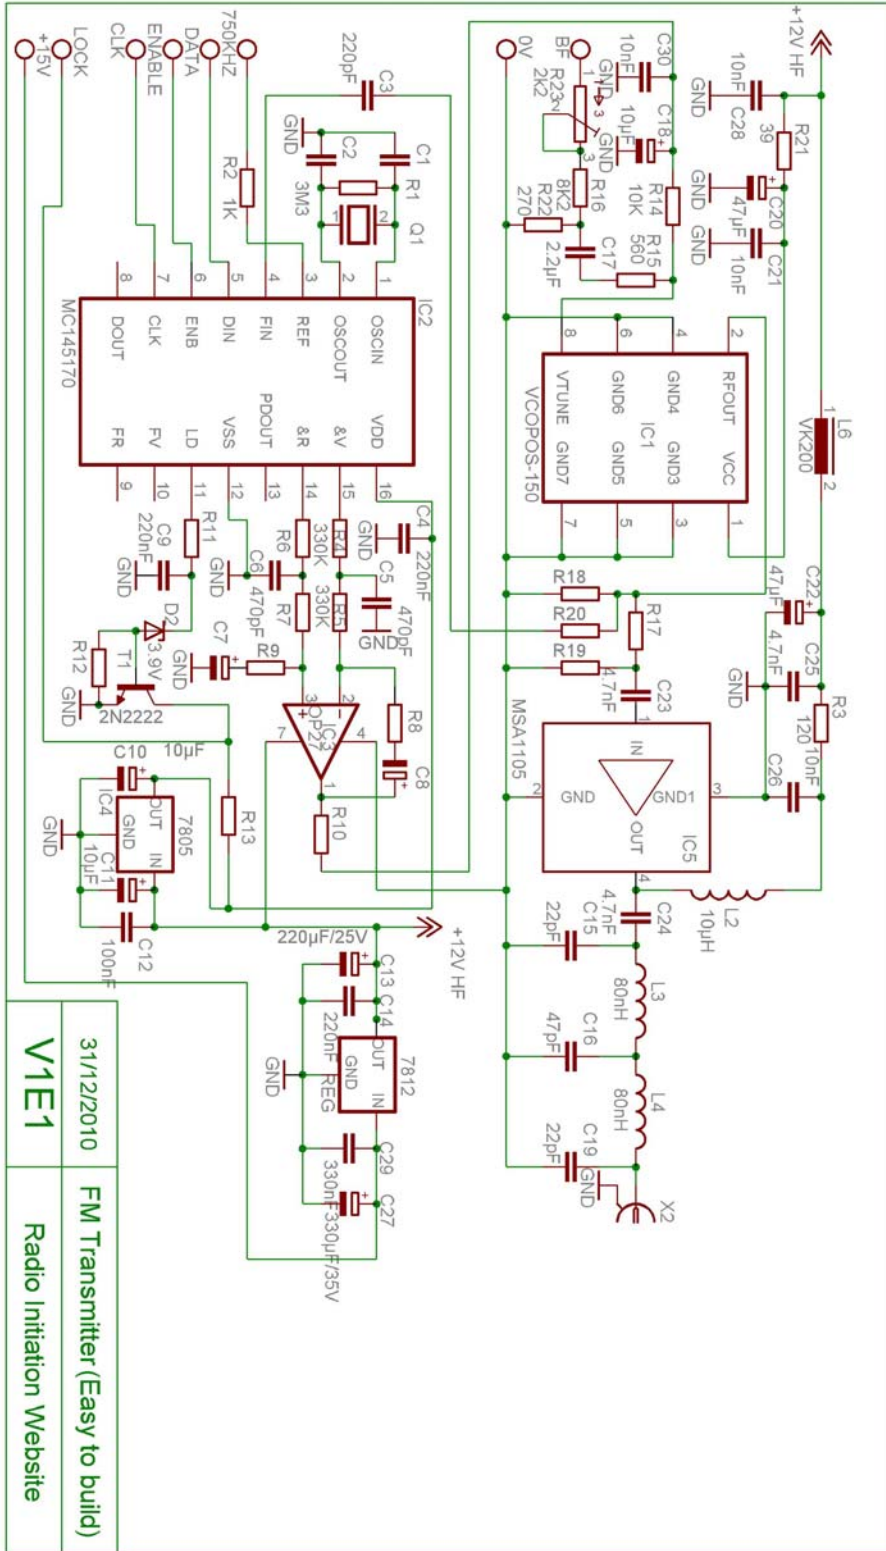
+15V
LOCK
CLK
ENABLE
DATA
750KHZ
220pF C3
GND C2 C1
3M3 R1
Q1
R2 1K
8 7 6 5 4 3 2 1
MC145170 IC2
DOUT CLK ENB DIN FIN REF OSCOUT OSCIN
FR FV LD VSS PDOUT ΦR ΦV VDD
9 10 11 12 13 14 15 16
C9 220nF R11
GND
GND C6 470pF
R6 330K R4
R7 330K R5
GND C4 220nF
C5 470pF GND
D2 3.9V
C7 R9
GND
R12 T1
2N2222
GND
IC3 OP27
7 4 3 2 1
R8 C8
R10
C10 10µF
IC4 OUT GND IN 7805
GND C11 10µF
R13
C12 100nF
220µF/25V
+12V HF
C13 C14
220nF
OUT GND REG IN 7812
GND
C29 C27
330nF 330µF/35V
0V BF
GND R23 2K2 3 GND
10nF C30
10µF C18
R16 8K2
R14 10K
R22 270
2.2µF C17
R15 560
+12V HF
GND 10nF C28
R21 39
GND 47µF C20
GND C21 10nF
8 6 4 2
VTUNE GND6 GND4 RFOUT
VCOPOS-150 IC1
GND7 GND5 GND3 VCC
7 5 3 1
L6 VK200
1 2
C22 47µF
R18
R20 R17
R19
C25 4.7nF
GND
R3 120
C23 4.7nF
MSA1105
IN
GND GND1
OUT
IC5
2 3 4 1
C26 10nF
C24 4.7nF
L2 10µH
C15 22pF
L3 80nH
C16 47pF
L4 80nH
C19 22pF
GND
X2
V1E1
31/12/2010
FM Transmitter (Easy to build)
Radio Initiation Website